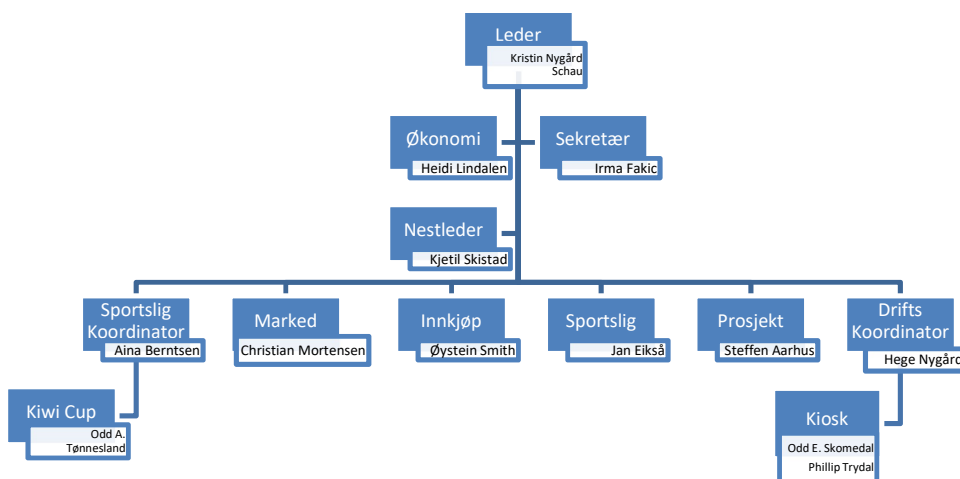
Leder
Kristin Nygård Schau

Økonomi
Heidi Lindalen

Sekretær
Irma Fakic

Nestleder
Kjetil Skistad

Sportslig Koordinator
Aina Berntsen

Marked
Christian Mortensen

Innkjøp
Øystein Smith

Sportslig
Jan Eikså

Prosjekt
Steffen Aarhus

Drifts Koordinator
Hege Nygård

Kiwi Cup
Odd A. Tønnesland

Kiosk
Odd E. Skomedal
Phillip Trydal